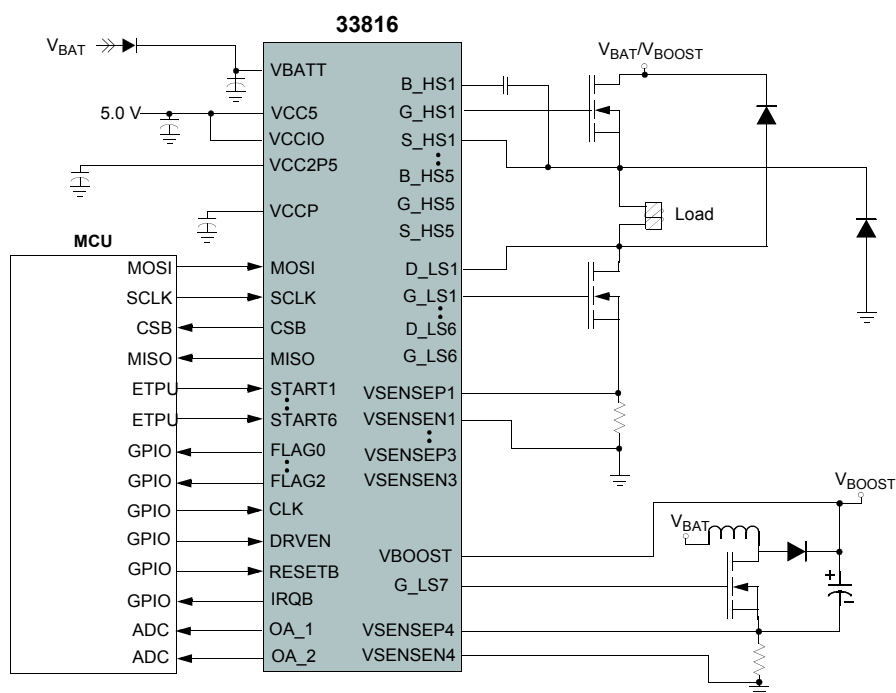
33816

$V_{BAT}$

VBATT

5.0 V

VCC5

VCCIO

VCC2P5

VCCP

B_HS1
G_HS1
S_HS1
B_HS5
G_HS5
S_HS5

$V_{BAT}/V_{BOOST}$

Load

MCU

MOSI
SCLK
CSB
MISO
ETPU
ETPU
GPIO
GPIO
GPIO
GPIO
GPIO
GPIO
ADC
ADC

MOSI
SCLK
CSB
MISO
START1
START6
FLAG0
FLAG2
CLK
DRVEN
RESETB
IRQB
OA_1
OA_2

D_LS1
G_LS1
D_LS6
G_LS6
VSENSEP1
VSENSEN1
VSENSEP3
VSENSEN3

$V_{BOOST}$

$V_{BAT}$

VBOOST
G_LS7
VSENSEP4
VSENSEN4

+
-